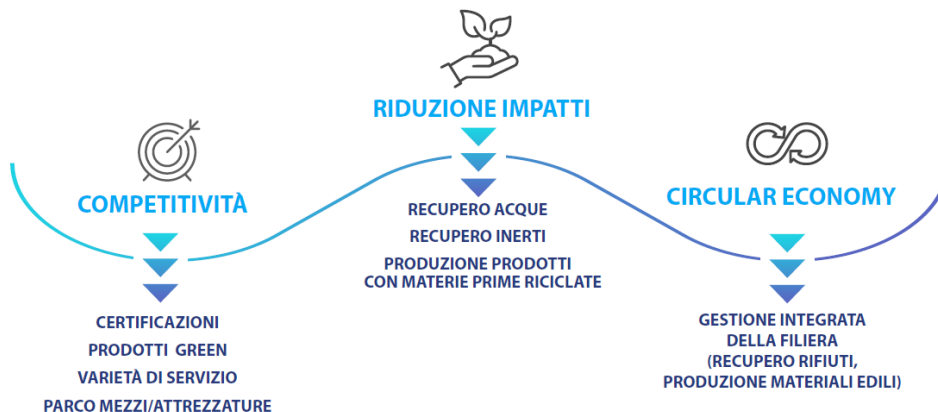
RIDUZIONE IMPATTI

RECUPERO ACQUE
RECUPERO INERTI
PRODUZIONE PRODOTTI CON MATERIE PRIME RICICLATE

COMPETITIVITÀ

CERTIFICAZIONI
PRODOTTI GREEN
VARIETÀ DI SERVIZIO
PARCO MEZZI/ATTREZZATURE

CIRCULAR ECONOMY

GESTIONE INTEGRATA DELLA FILIERA (RECUPERO RIFIUTI, PRODUZIONE MATERIALI EDILI)